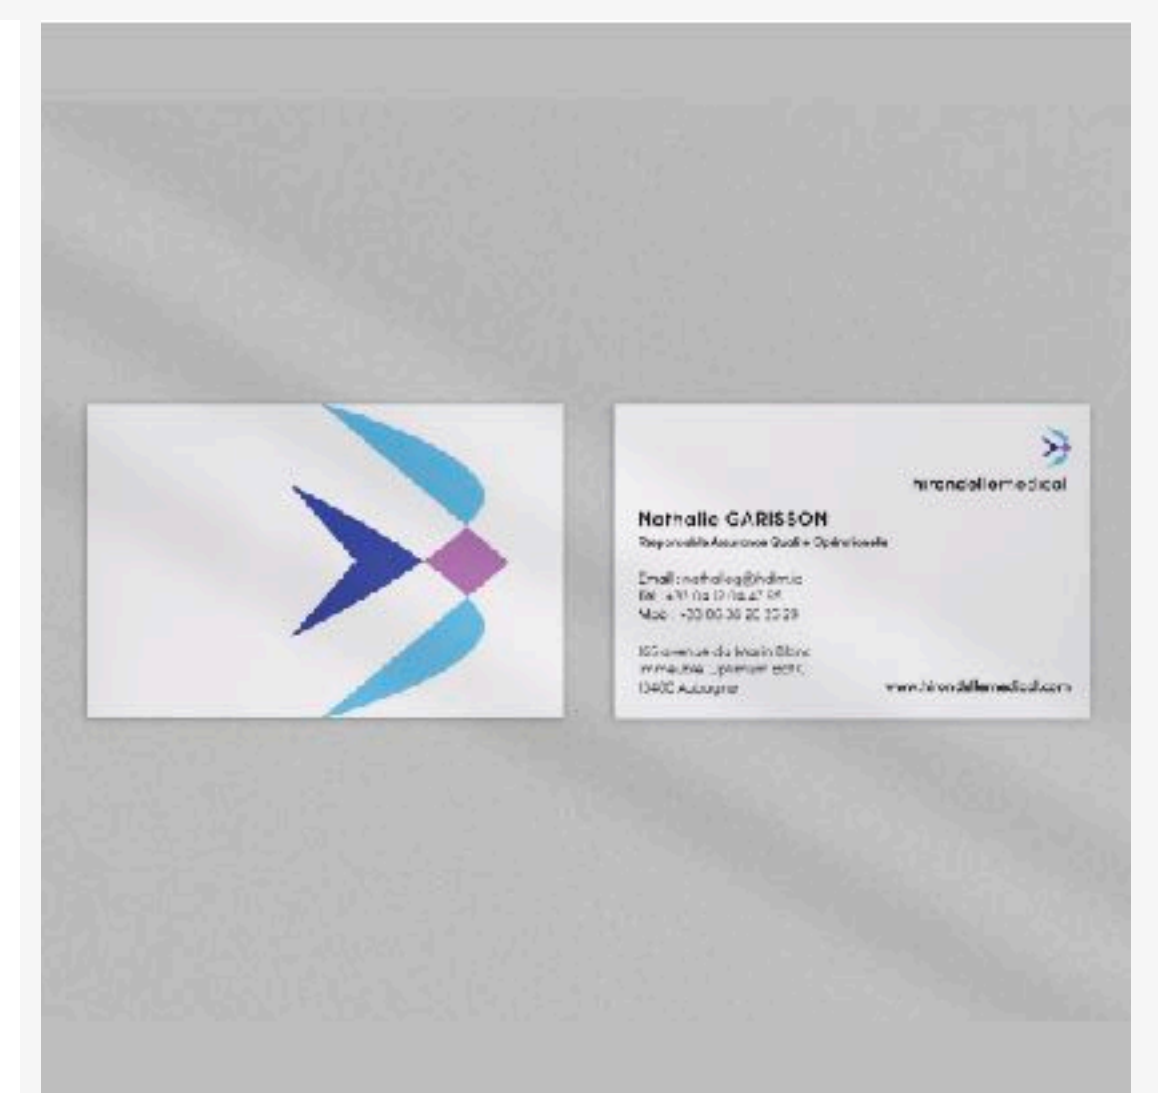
hirondellemedical

Nathalie GARISSON
Responsable Assurance Qualité Opérationnelle

Email : nathalieg@hdlm.io
Tél : +33 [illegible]
Mob : +33 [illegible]

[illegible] avenue du Marin Blanc
Immeuble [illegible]
13400 Aubagne

www.hirondellemedical.com